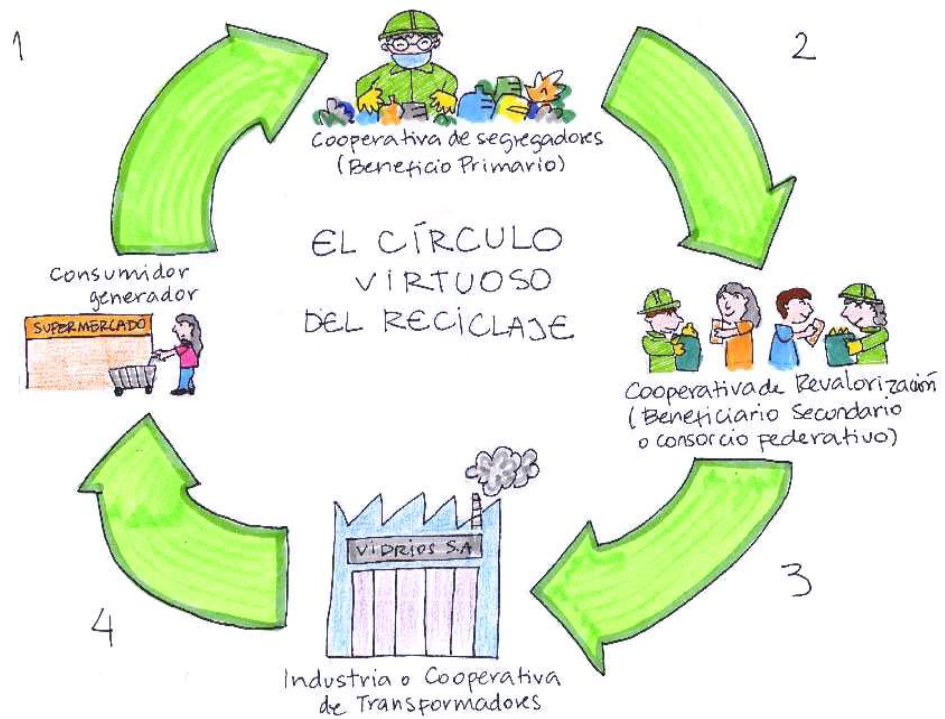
1

2

Cooperativa de segregadores
(Beneficio Primario)

EL CÍRCULO
VIRTUOSO
DEL RECICLAJE

Consumidor
generador

SUPERMERCADO

Cooperativa de Revalorización
(Beneficiario Secundario
o consorcio federativo)

VIDRIOS S.A

3

4

Industria o Cooperativa
de Transformadores